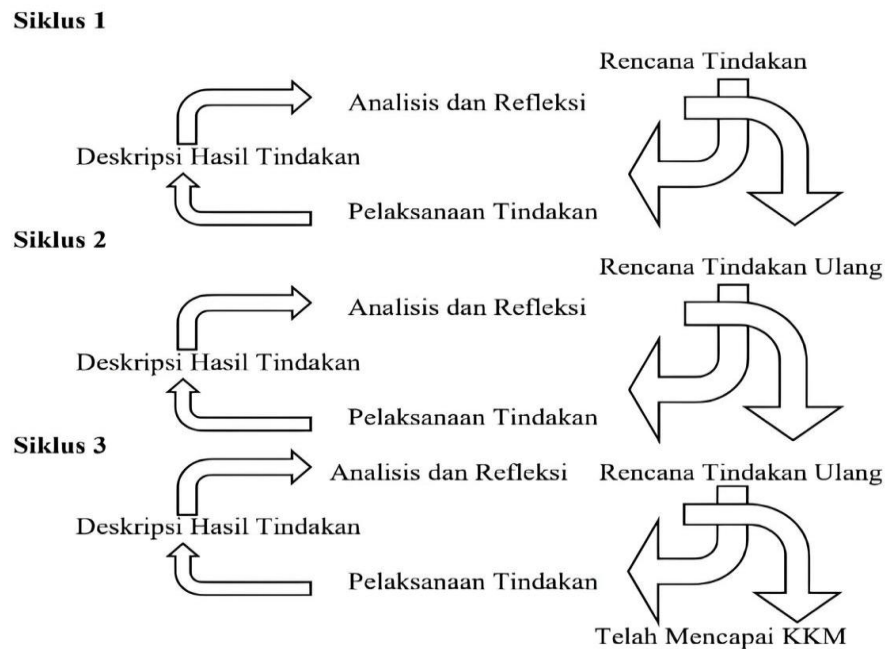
Siklus 1

Rencana Tindakan

Analisis dan Refleksi

Deskripsi Hasil Tindakan

Pelaksanaan Tindakan

Siklus 2

Rencana Tindakan Ulang

Analisis dan Refleksi

Deskripsi Hasil Tindakan

Pelaksanaan Tindakan

Siklus 3

Analisis dan Refleksi

Rencana Tindakan Ulang

Deskripsi Hasil Tindakan

Pelaksanaan Tindakan

Telah Mencapai KKM